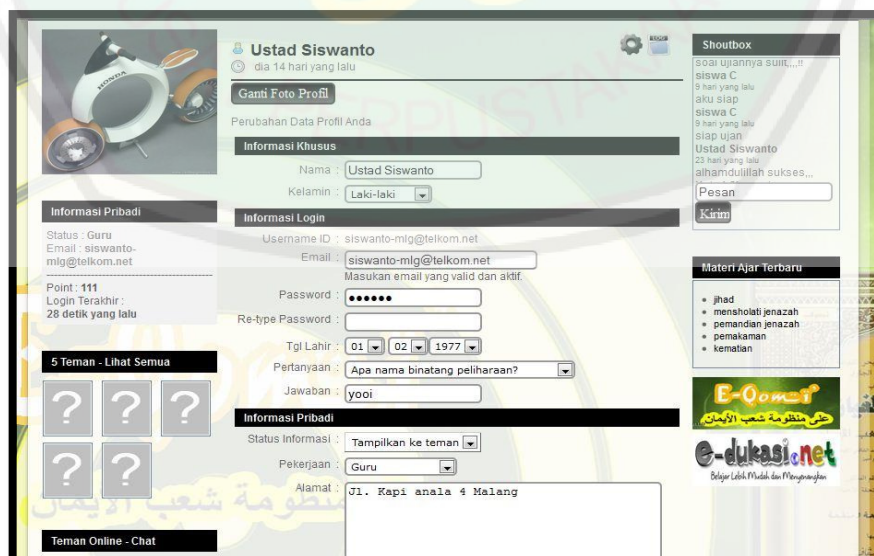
HONDA

Ustad Siswanto
dia 14 hari yang lalu

Ganti Foto Profil

Perubahan Data Profil Anda

Informasi Khusus

Nama : Ustad Siswanto

Kelamin : Laki-laki

Informasi Login

Username ID : siswanto-mlg@telkom.net

Email : siswanto-mlg@telkom.net
Masukan email yang valid dan aktif.

Password : ••••••

Re-type Password :

Tgl Lahir : 01 02 1977

Pertanyaan : Apa nama binatang peliharaan?

Jawaban : yooi

Informasi Pribadi

Status Informasi : Tampilkan ke teman

Pekerjaan : Guru

Alamat : Jl. Kapi anala 4 Malang

Informasi Pribadi

Status : Guru
Email : siswanto-mlg@telkom.net

Point : 111
Login Terakhir :
28 detik yang lalu

5 Teman - Lihat Semua

? ? ? ? ?

Teman Online - Chat

Shoutbox

soal ujiannya sulit,,,!!
siswa C
9 hari yang lalu
aku siap
siswa C
9 hari yang lalu
siap ujan
Ustad Siswanto
23 hari yang lalu
alhamdulillah sukses,,,

Pesan

Kirim

Materi Ajar Terbaru

• jihad
• mensholati jenazah
• pemandian jenazah
• pemakaman
• kematian

E-Qomi
على منظومة شعب الأيمان

e-dukasi.net
Belajar Lebih Mudah dan Menyenangkan

منظومة شعب الأيمان